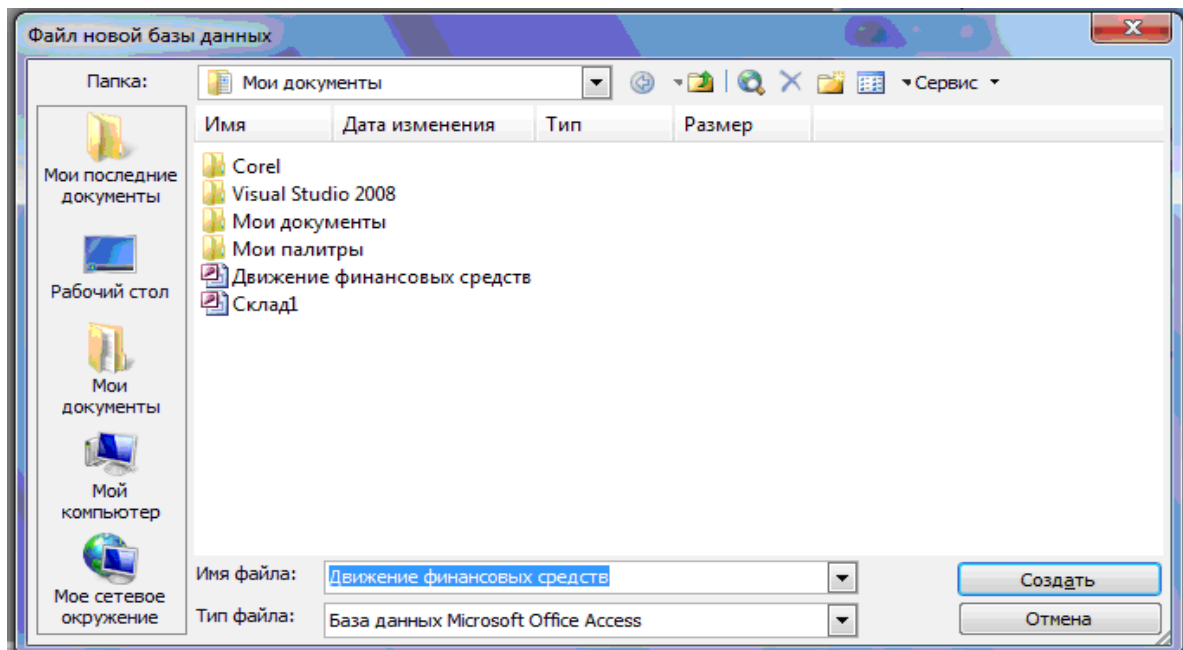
Файл новой базы данных

Папка: Мои документы

Сервис

Мои последние документы

Рабочий стол

Мои документы

Мой компьютер

Мое сетевое окружение

| Имя | Дата изменения | Тип | Размер |
|---|---|---|---|
| Corel | | | |
| Visual Studio 2008 | | | |
| Мои документы | | | |
| Мои палитры | | | |
| Движение финансовых средств | | | |
| Склад1 | | | |

Имя файла: Движение финансовых средств

Тип файла: База данных Microsoft Office Access

Создать

Отмена